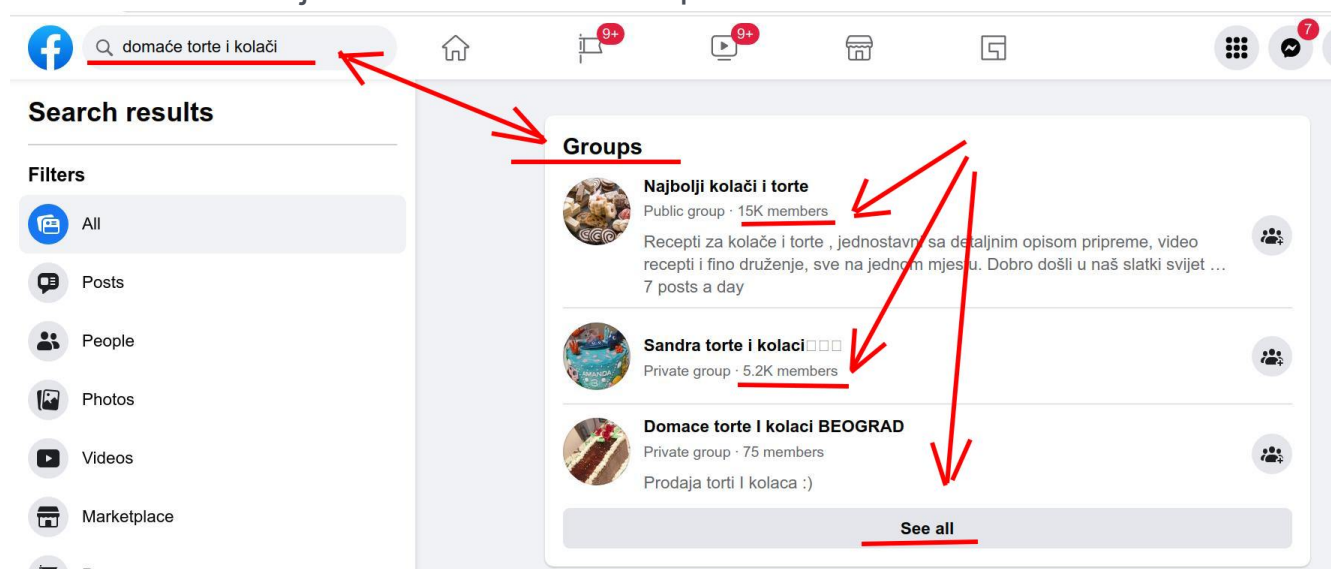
domaće torte i kolači

9+

9+

7

Search results

Filters

All

Posts

People

Photos

Videos

Marketplace

Groups

Najbolji kolači i torte
Public group · 15K members
Recepti za kolače i torte , jednostavni sa detaljnim opisom pripreme, video recepti i fino druženje, sve na jednom mjestu. Dobro došli u naš slatki svijet …
7 posts a day

Sandra torte i kolaci□□□
Private group · 5.2K members

Domace torte I kolaci BEOGRAD
Private group · 75 members
Prodaja torti I kolaca :)

See all